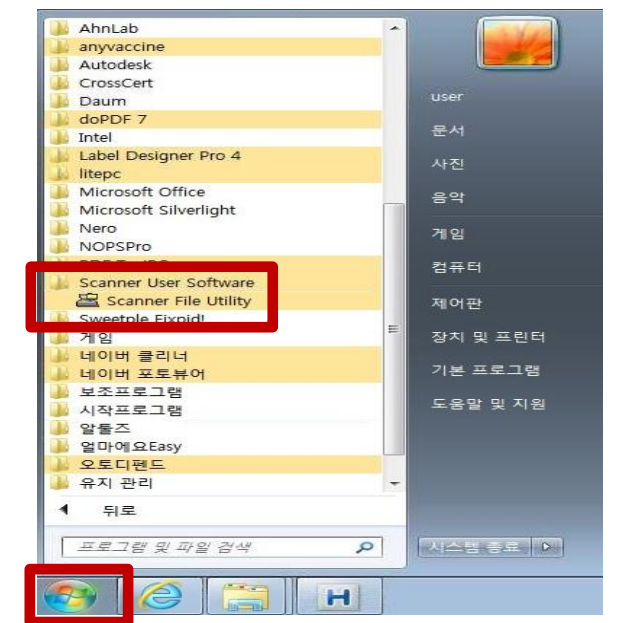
AhnLab
anyvaccine
Autodesk
CrossCert
Daum
doPDF 7
Intel
Label Designer Pro 4
litepc
Microsoft Office
Microsoft Silverlight
Nero
NOPSPro
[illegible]
Scanner User Software
Scanner File Utility
Sweetple Fixpid!
게임
네이버 클리너
네이버 포토뷰어
보조프로그램
시작프로그램
알툴즈
얼마에요Easy
오토디펜드
유지 관리
뒤로
프로그램 및 파일 검색

user
문서
사진
음악
게임
컴퓨터
제어판
장치 및 프린터
기본 프로그램
도움말 및 지원
시스템 종료

H